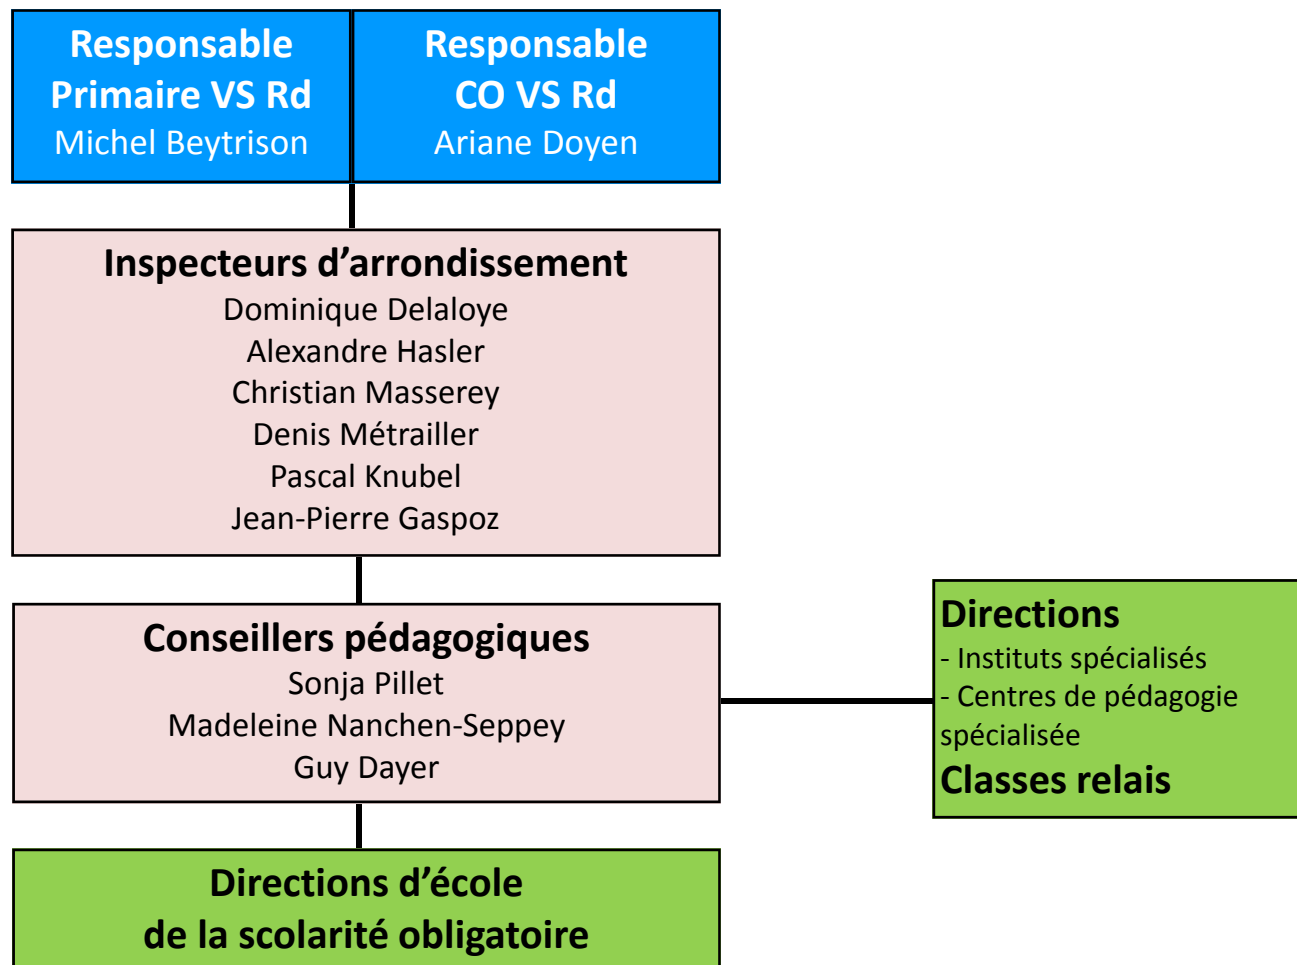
Responsable Primaire VS Rd
Michel Beytrison

Responsable CO VS Rd
Ariane Doyen

Inspecteurs d’arrondissement
Dominique Delaloye
Alexandre Hasler
Christian Masserey
Denis Métrailler
Pascal Knubel
Jean-Pierre Gaspoz

Conseillers pédagogiques
Sonja Pillet
Madeleine Nanchen-Seppey
Guy Dayer

Directions
- Instituts spécialisés
- Centres de pédagogie spécialisée
Classes relais

Directions d’école
de la scolarité obligatoire